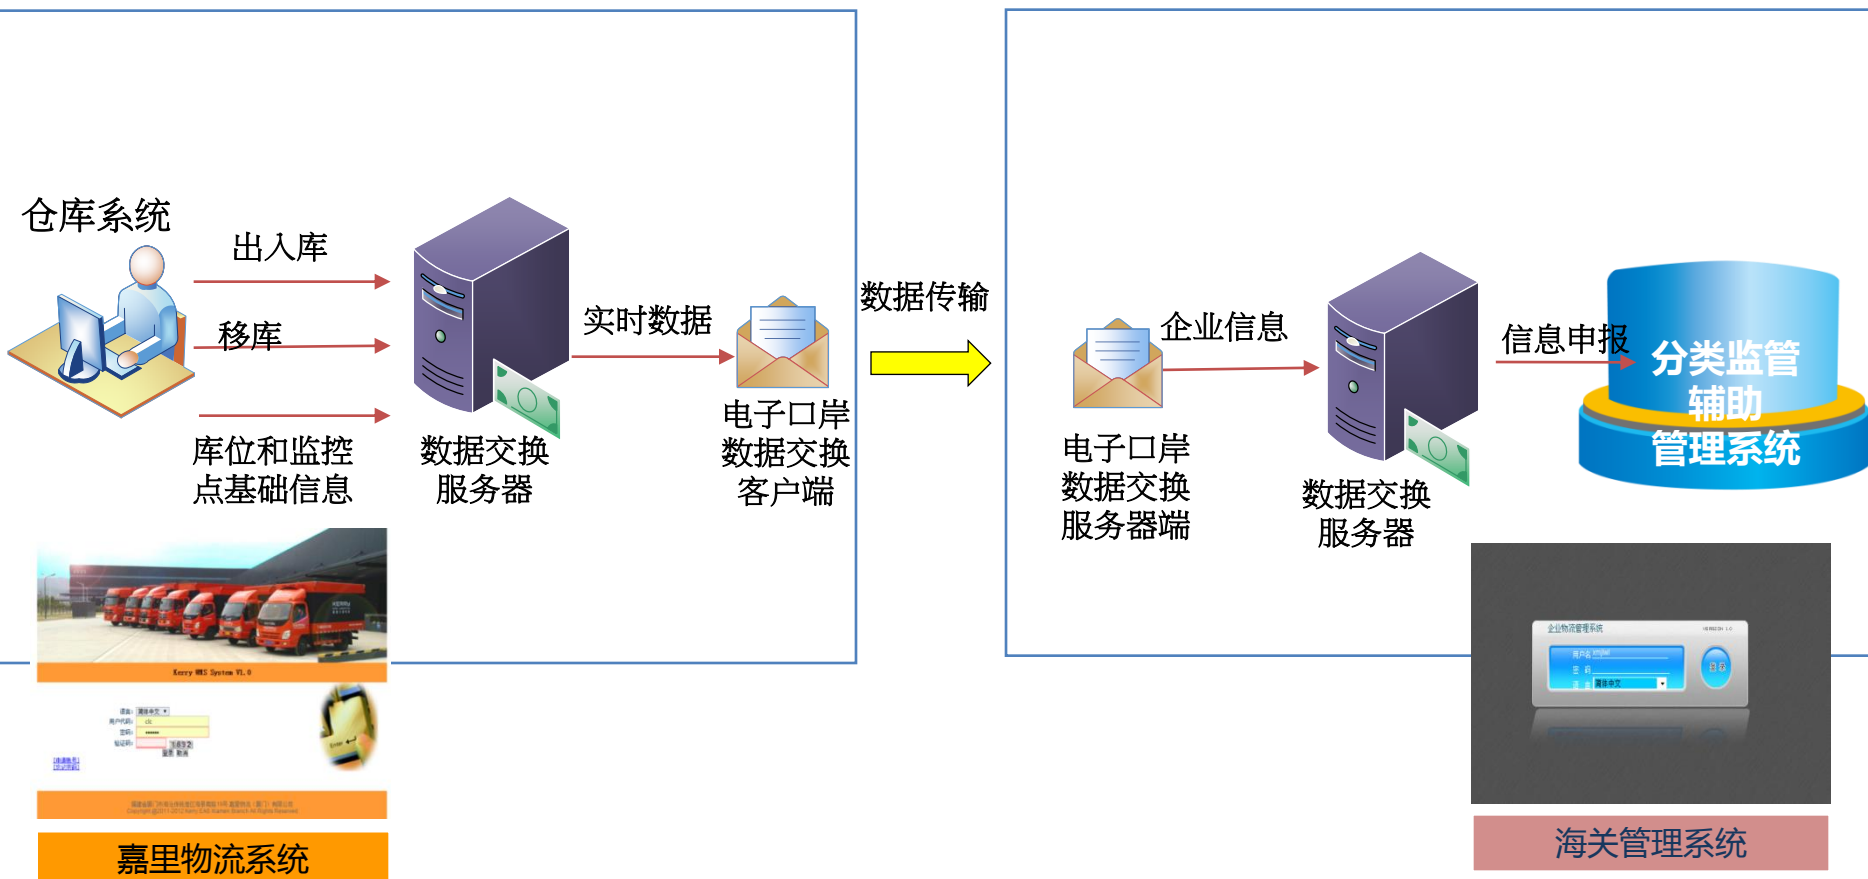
仓库系统

出入库

移库

库位和监控点基础信息

数据交换服务器

实时数据

电子口岸数据交换客户端

数据传输

企业信息

电子口岸数据交换服务器端

数据交换服务器

信息申报

分类监管辅助管理系统

Kerry WMS System V1.0

嘉里物流系统

企业物流管理系统

登录

海关管理系统